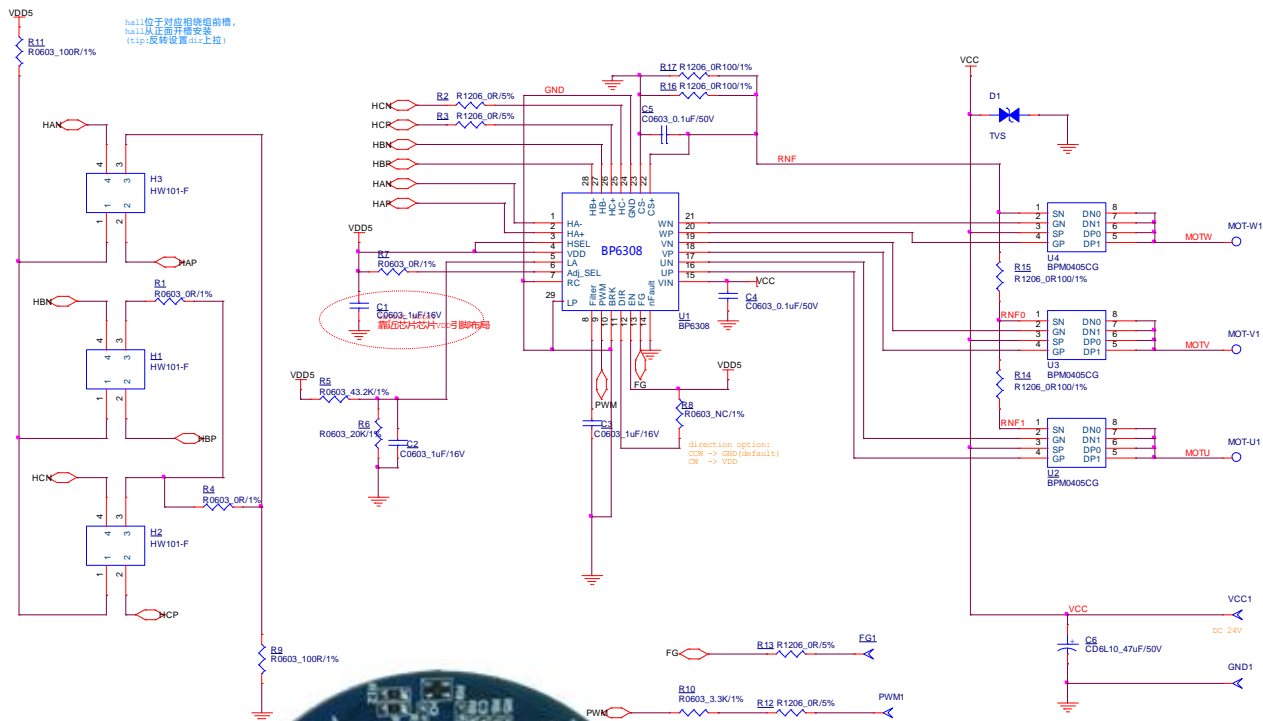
VDD5

R11
R0603_100R/1%

hall位于对应相绕组前槽，
hall从正面开槽安装
(tip:反转设置dir上拉)

HAN
4 3
H3
HW101-F
1 2
HAP

R1
R0603_0R/1%
HBN
4 3
H1
HW101-F
1 2
HBP

HCN
R4
R0603_0R/1%
4 3
H2
HW101-F
1 2
HCP

R9
R0603_100R/1%

GND
HCN
R2 R1206_0R/5%
HCP
R3 R1206_0R/5%
HBN
HBP
HAN
HAP

R17 R1206_0R100/1%
R16 R1206_0R100/1%
C5
C0603_0.1uF/50V

28 27 26 25 24 23 22
HB+ HB- HC+ HC- GND CS- CS+

1 HA-
2 HA+
3 HSEL
4 VDD
5 LA
6 Adj_SEL
7 RC
29 LP

BP6308

21 WN
20 WP
19 VN
18 VP
17 UN
16 UP
15 VIN

Filter PWM BRK DIR EN FG nFault
8 9 10 11 12 13 14

U1
BP6308

VDD5
R7
R0603_0R/1%
C1
C0603_1uF/16V
靠近芯片芯片VDD引脚布局

VCC
C4
C0603_0.1uF/50V

VDD5
R5
R0603_43.2K/1%
R6
R0603_20K/1%
C2
C0603_1uF/16V

PWM
C3
C0603_1uF/16V
FG
VDD5
R8
R0603_NC/1%
direction option:
CCW -> GND(default)
CW -> VDD

RNF

VCC
D1
TVS

1 SN DN0 8
2 GN DN1 7
3 SP DP0 6
4 GP DP1 5
U4
BPM0405CG
MOTW
MOT-W1

R15
R1206_0R100/1%
RNF0

1 SN DN0 8
2 GN DN1 7
3 SP DP0 6
4 GP DP1 5
U3
BPM0405CG
MOTV
MOT-V1

R14
R1206_0R100/1%
RNF1

1 SN DN0 8
2 GN DN1 7
3 SP DP0 6
4 GP DP1 5
U2
BPM0405CG
MOTU
MOT-U1

VCC
VCC1
DC 24V
C6
CD6L10_47uF/50V
GND1

FG
R13 R1206_0R/5%
FG1

R10
R0603_3.3K/1%
PWM
R12 R1206_0R/5%
PWM1